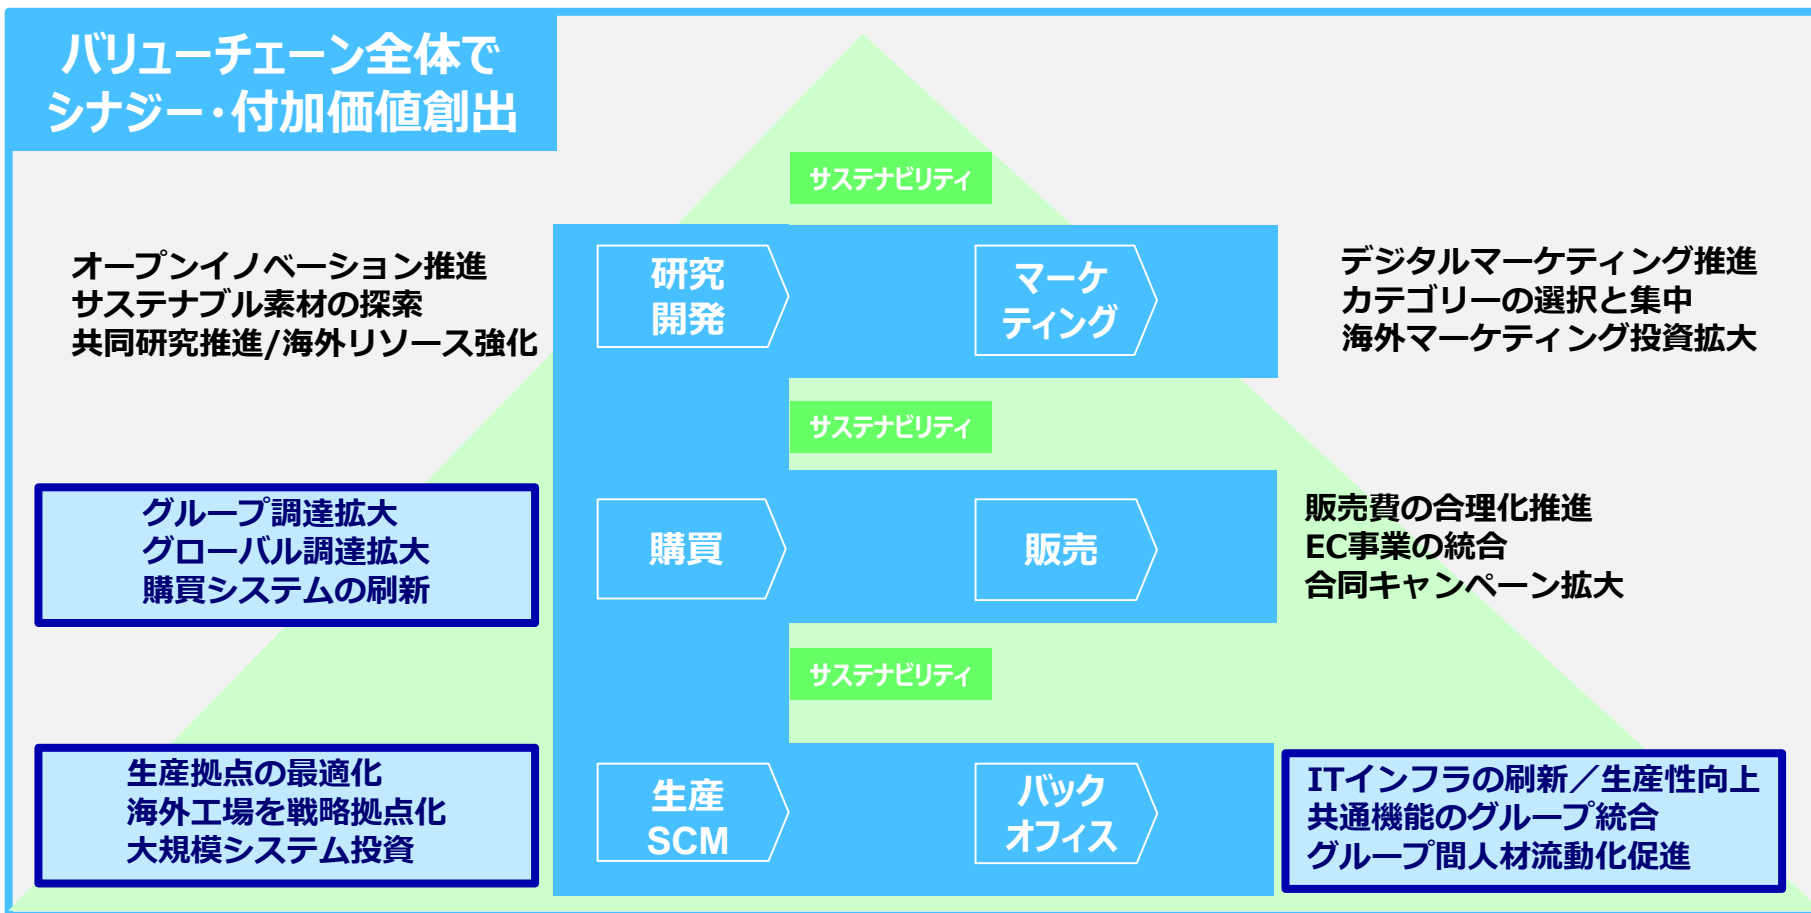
バリューチェーン全体で
シナジー・付加価値創出

サステナビリティ

オープンイノベーション推進
サステナブル素材の探索
共同研究推進/海外リソース強化

研究
開発

マーケ
ティング

デジタルマーケティング推進
カテゴリーの選択と集中
海外マーケティング投資拡大

サステナビリティ

グループ調達拡大
グローバル調達拡大
購買システムの刷新

購買

販売

販売費の合理化推進
EC事業の統合
合同キャンペーン拡大

サステナビリティ

生産拠点の最適化
海外工場を戦略拠点化
大規模システム投資

生産
SCM

バック
オフィス

ITインフラの刷新／生産性向上
共通機能のグループ統合
グループ間人材流動化促進